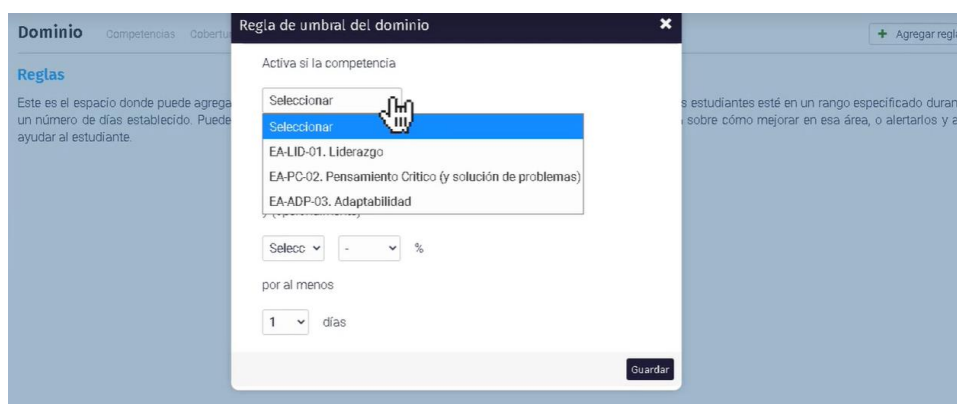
Dominio Competencias Cobertu

+ Agregar regl

Reglas

Este es el espacio donde puede agrega un número de días establecido. Puede ayudar al estudiante.

s estudiantes esté en un rango especificado duran sobre cómo mejorar en esa área, o alertarlos y a

Regla de umbral del dominio

Activa si la competencia

Seleccionar

Seleccionar
EA-LID-01. Liderazgo
EA-PC-02. Pensamiento Crítico (y solución de problemas)
EA-ADP-03. Adaptabilidad

y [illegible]

Selecc - %

por al menos

1 días

Guardar